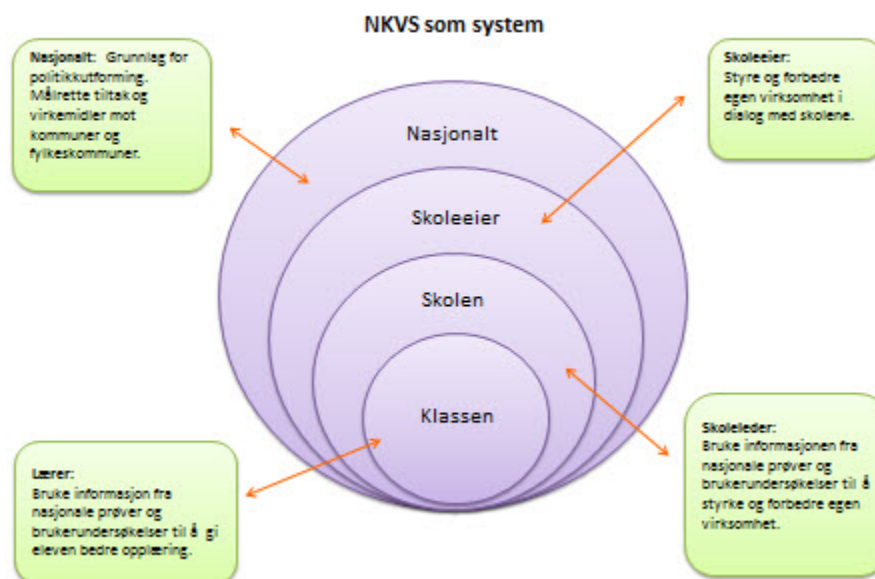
NKVS som system

Nasjonalt: Grunnlag for politikkutforming. Målrette tiltak og virkemidler mot kommuner og fylkeskommuner.

Skoleeier: Styre og forbedre egen virksomhet i dialog med skolene.

Nasjonalt

Skoleeier

Skolen

Klassen

Lærer: Bruke informasjon fra nasjonale prøver og brukerundersøkelser til å gi eleven bedre opplæring.

Skoleleder: Bruke informasjonen fra nasjonale prøver og brukerundersøkelser til å styrke og forbedre egen virksomhet.